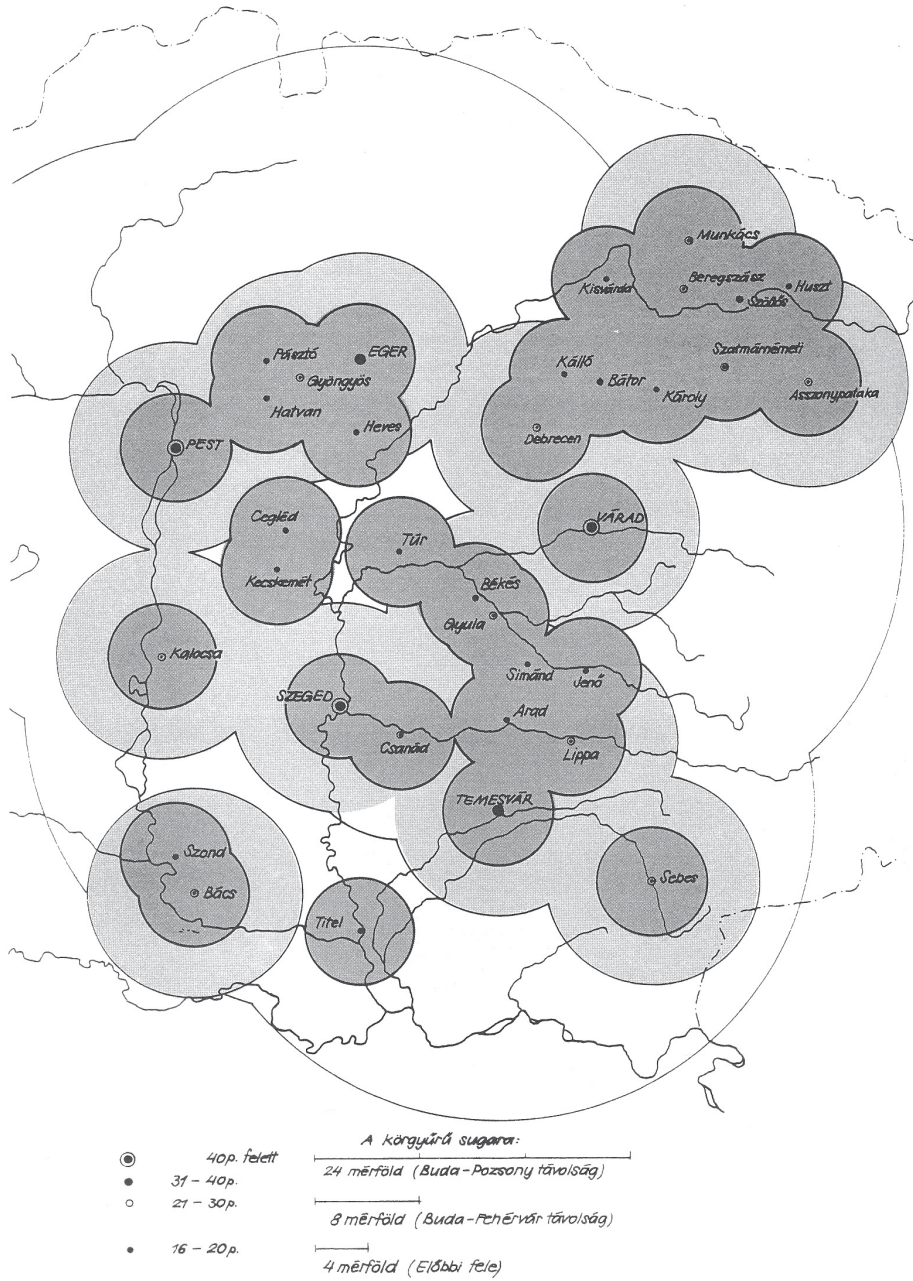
Munkács
Kisvárda
Beregszász
Huszt
Szőllős
Kálló
Szatmárnémeti
Bátor
Károly
Asszonypataka
Debrecen
Pásztó
EGER
Gyöngyös
Hatvan
Heves
PEST
VÁRAD
Cegléd
Túr
Kecskemét
Békés
Gyula
Kalocsa
Simánd
Jenő
SZEGED
Arad
Csanád
Lippa
TEMESVÁR
Szond
Bács
Sebes
Titel

40p. felett
31 – 40p.
21 – 30p.
16 – 20p.

A körgyűrű sugara:
24 mérföld (Buda-Pozsony távolság)
8 mérföld (Buda-Fehérvár távolság)
4 mérföld (Előbbi fele)